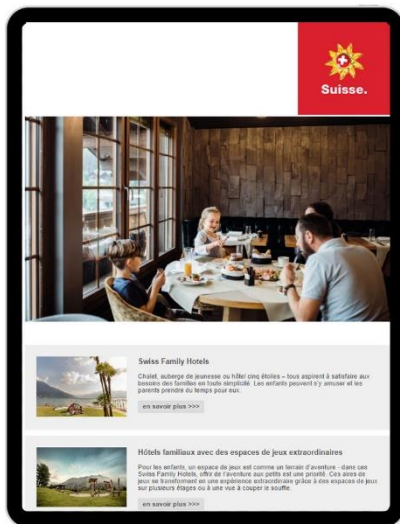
Suisse.

Swiss Family Hotels

Chalet, auberge de jeunesse ou hôtel cinq étoiles – tous aspirent à satisfaire aux besoins des familles en toute simplicité. Les enfants peuvent s'y amuser et les parents prendre du temps pour eux.

en savoir plus >>>

Hôtels familiaux avec des espaces de jeux extraordinaires

Pour les enfants, un espace de jeux est comme un terrain d'aventure - dans ces Swiss Family Hotels, offrir de l'aventure aux petits est une priorité. Ces aires de jeux se transforment en une expérience extraordinaire grâce à des espaces de jeux sur plusieurs étages ou à une vue à couper le souffle.

en savoir plus >>>